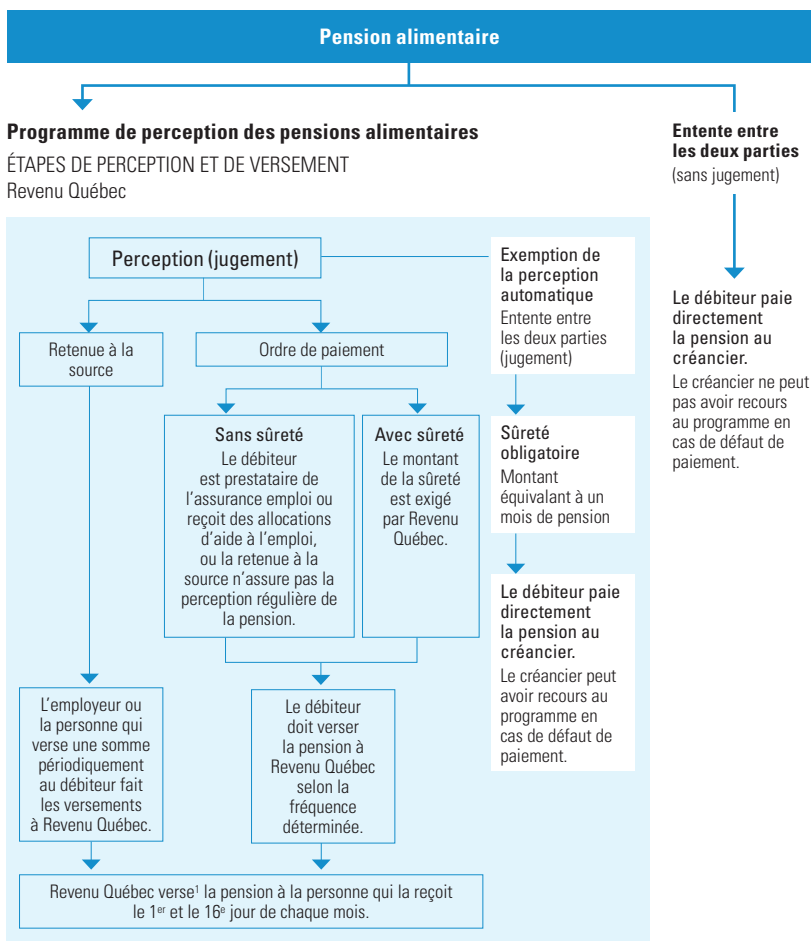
Pension alimentaire

Programme de perception des pensions alimentaires

ÉTAPES DE PERCEPTION ET DE VERSEMENT

Revenu Québec

Entente entre les deux parties (sans jugement)

Le débiteur paie directement la pension au créancier.

Le créancier ne peut pas avoir recours au programme en cas de défaut de paiement.

Perception (jugement)

Exemption de la perception automatique

Entente entre les deux parties (jugement)

Retenue à la source

Ordre de paiement

Sans sûreté

Le débiteur est prestataire de l'assurance emploi ou reçoit des allocations d'aide à l'emploi, ou la retenue à la source n'assure pas la perception régulière de la pension.

Avec sûreté

Le montant de la sûreté est exigé par Revenu Québec.

Sûreté obligatoire

Montant équivalant à un mois de pension

Le débiteur paie directement la pension au créancier.

Le créancier peut avoir recours au programme en cas de défaut de paiement.

L'employeur ou la personne qui verse une somme périodiquement au débiteur fait les versements à Revenu Québec.

Le débiteur doit verser la pension à Revenu Québec selon la fréquence déterminée.

Revenu Québec verse$^1$ la pension à la personne qui la reçoit le 1$^{er}$ et le 16$^e$ jour de chaque mois.